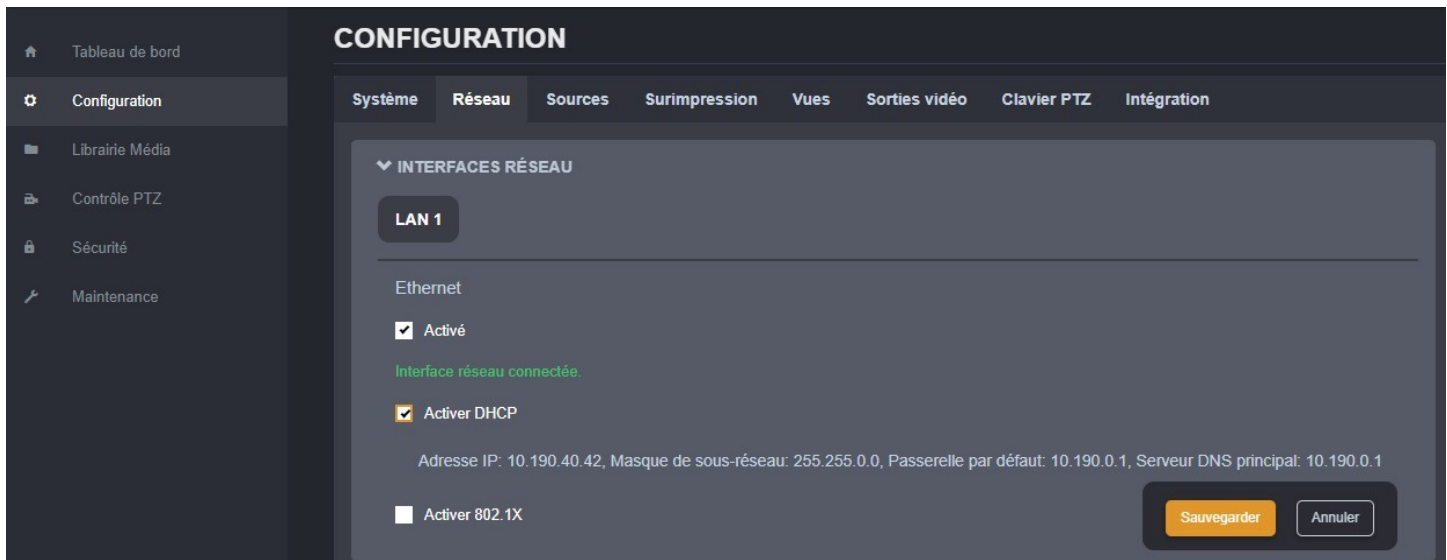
Tableau de bord
Configuration
Librairie Média
Contrôle PTZ
Sécurité
Maintenance

CONFIGURATION

Système Réseau Sources Surimpression Vues Sorties vidéo Clavier PTZ Intégration

INTERFACES RÉSEAU

LAN 1

Ethernet

Activé

Interface réseau connectée.

Activer DHCP

Adresse IP: 10.190.40.42, Masque de sous-réseau: 255.255.0.0, Passerelle par défaut: 10.190.0.1, Serveur DNS principal: 10.190.0.1

Activer 802.1X

Sauvegarder Annuler